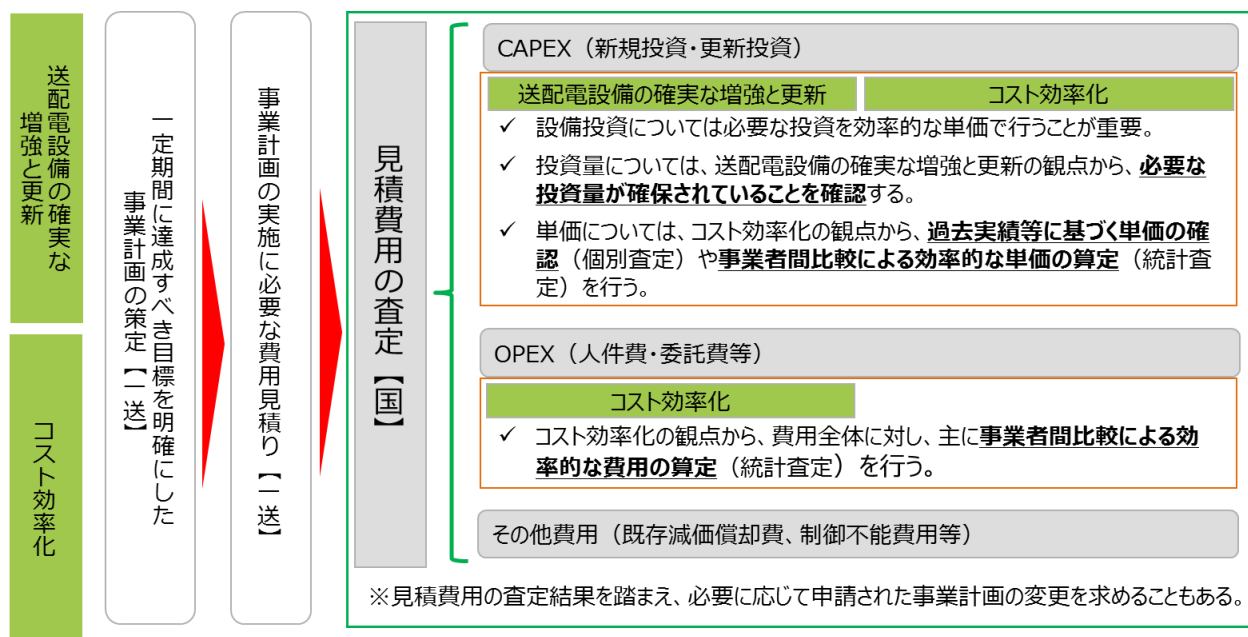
送配電設備の確実な増強と更新

コスト効率化

一定期間に達成すべき目標を明確にした事業計画の策定【一送】

事業計画の実施に必要な費用見積り【一送】

見積費用の査定【国】

CAPEX（新規投資・更新投資）

送配電設備の確実な増強と更新

コスト効率化

✓ 設備投資については必要な投資を効率的な単価で行うことが重要。

✓ 投資量については、送配電設備の確実な増強と更新の観点から、**必要な投資量が確保されていることを確認**する。

✓ 単価については、コスト効率化の観点から、**過去実績等に基づく単価の確認**（個別査定）や**事業者間比較による効率的な単価の算定**（統計査定）を行う。

OPEX（人件費・委託費等）

コスト効率化

✓ コスト効率化の観点から、費用全体に対し、主に**事業者間比較による効率的な費用の算定**（統計査定）を行う。

その他費用（既存減価償却費、制御不能費用等）

※見積費用の査定結果を踏まえ、必要に応じて申請された事業計画の変更を求めることもある。